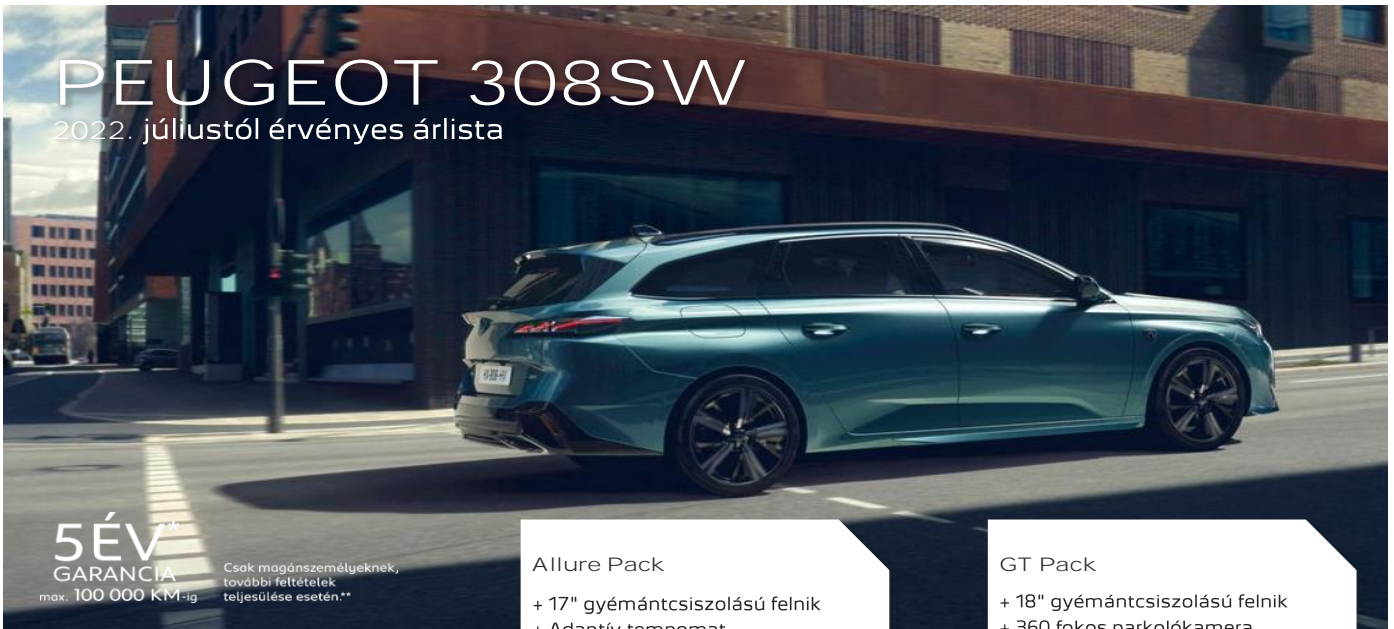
PEUGEOT 308SW
2022. júliustól érvényes árlista

5ÉV*
GARANCIA
max. 100 000 KM-ig

Csak magánszemélyeknek, további feltételek teljesülése esetén.**

Allure Pack

+ 17" gyémántcsiszolású felnik
+ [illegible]

GT Pack

+ 18" gyémántcsiszolású felnik
+ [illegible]